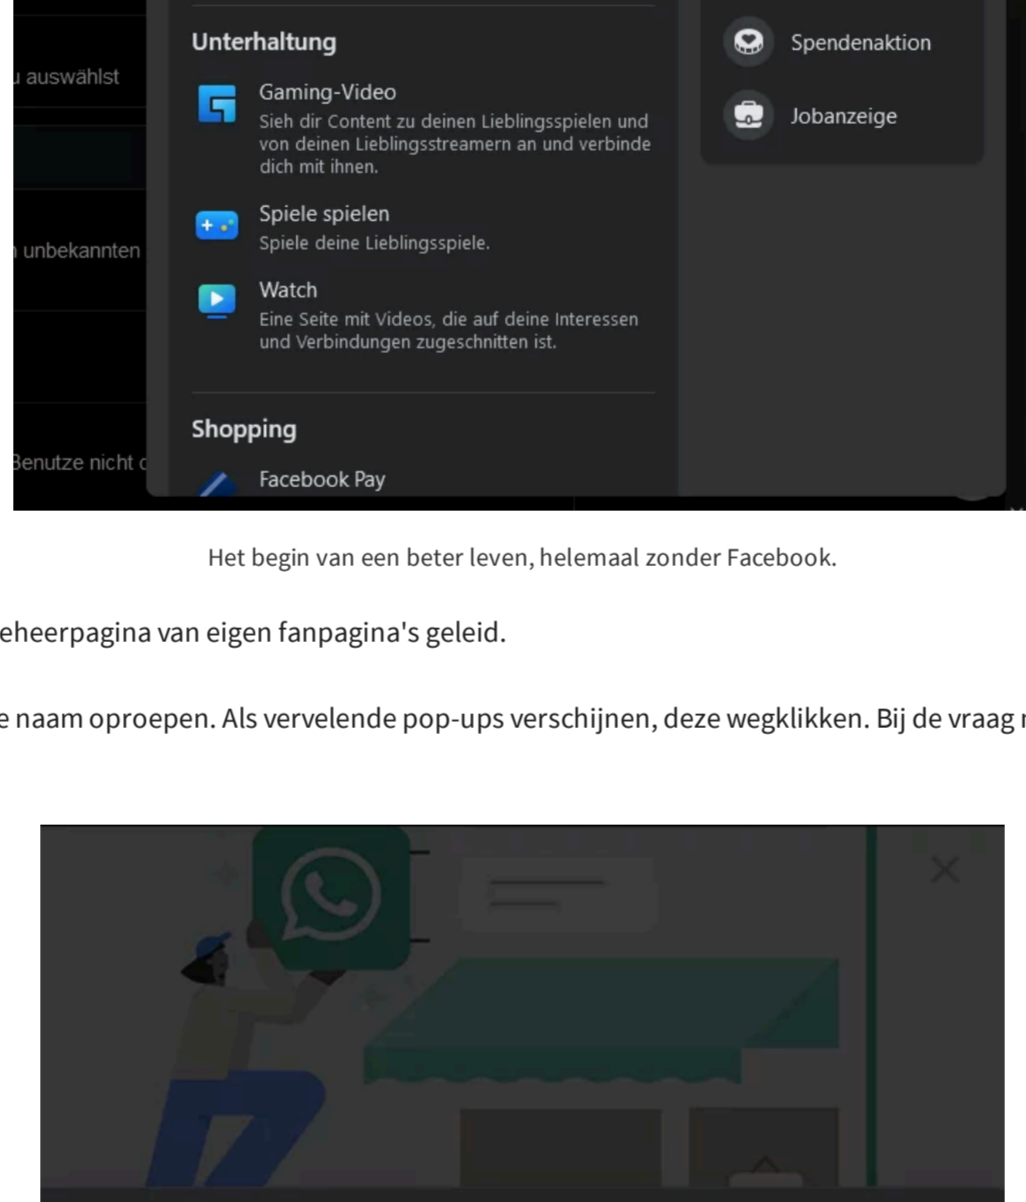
u auswählst

unbekannten

Benutze nicht c

Unterhaltung

Gaming-Video
Sieh dir Content zu deinen Lieblingsspielen und von deinen Lieblingsstreamern an und verbinde dich mit ihnen.

Spiele spielen
Spiele deine Lieblingsspiele.

Watch
Eine Seite mit Videos, die auf deine Interessen und Verbindungen zugeschnitten ist.

Shopping

Facebook Pay

Spendenaktion

Jobanzeige

Het begin van een beter leven, helemaal zonder Facebook.

eheerpagina van eigen fanpagina's geleid.

e naam oproepen. Als vervelende pop-ups verschijnen, deze wegklikken. Bij de vraag